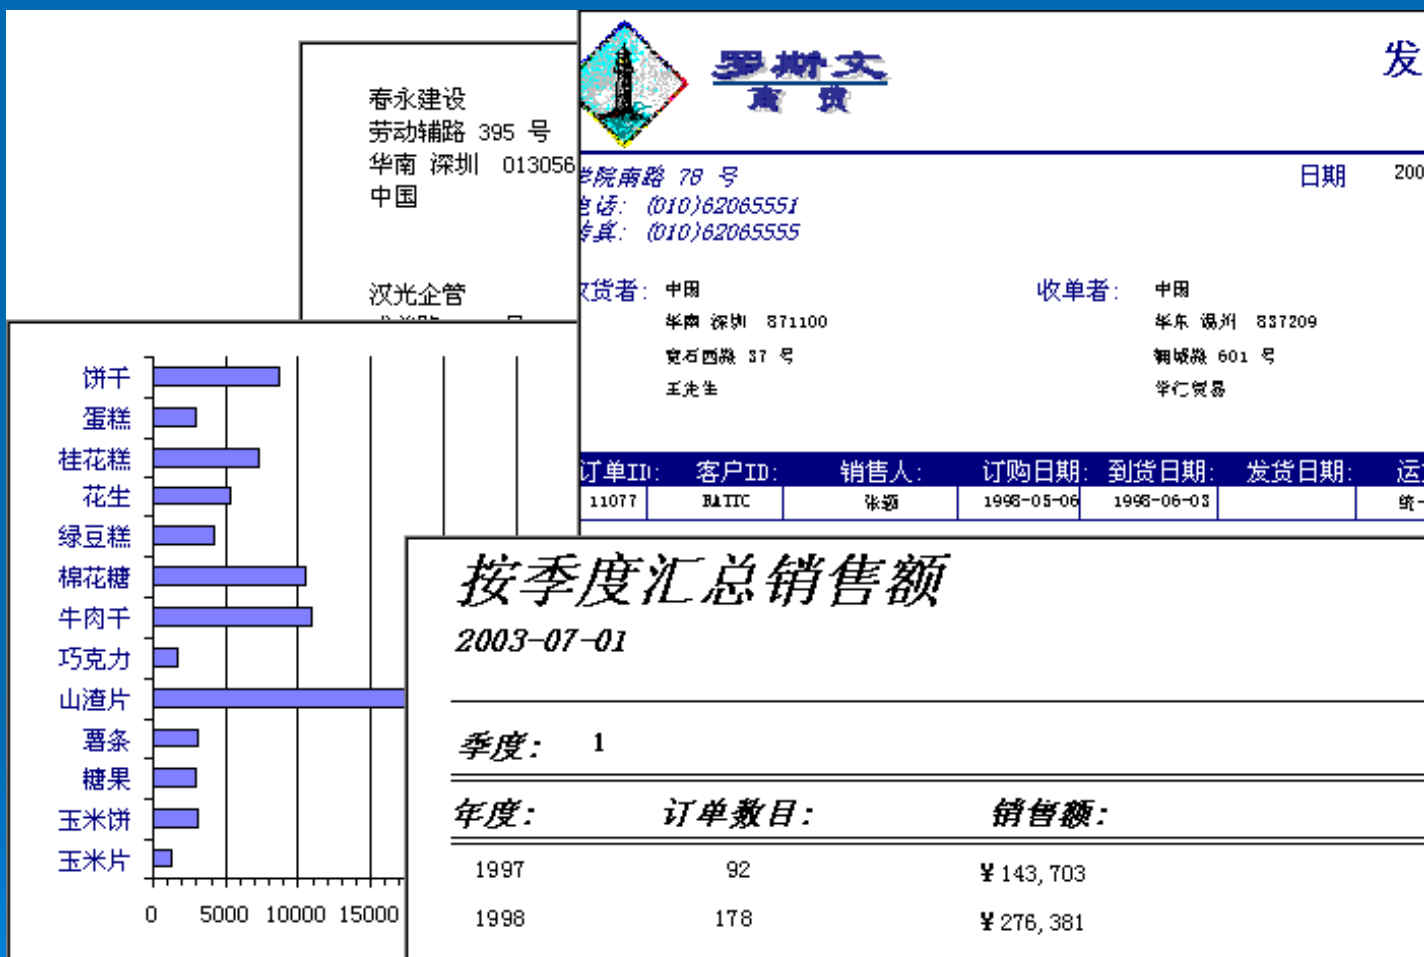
春永建设
劳动辅路 395 号
华南 深圳 013056
中国

汉光企管
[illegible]

罗斯文
商贸

发

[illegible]院南路 78 号
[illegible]话: (010)62065551
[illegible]真: (010)62065555

日期 200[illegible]

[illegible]货者: 中国
华南 深圳 871100
宽石西路 37 号
王先生

收单者: 中国
华东 扬州 837209
铜城路 601 号
学仁贸易

| 订单ID: | 客户ID: | 销售人: | 订购日期: | 到货日期: | 发货日期: | 运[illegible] |
|---|---|---|---|---|---|---|
| 11077 | RATTC | 张颖 | 1998-05-06 | 1998-06-03 | | 统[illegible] |

饼干
蛋糕
桂花糕
花生
绿豆糕
棉花糖
牛肉干
巧克力
山渣片
薯条
糖果
玉米饼
玉米片

0 5000 10000 15000

按季度汇总销售额
2003-07-01

季度: 1

| 年度: | 订单数目: | 销售额: |
|---|---|---|
| 1997 | 92 | ¥143,703 |
| 1998 | 178 | ¥276,381 |